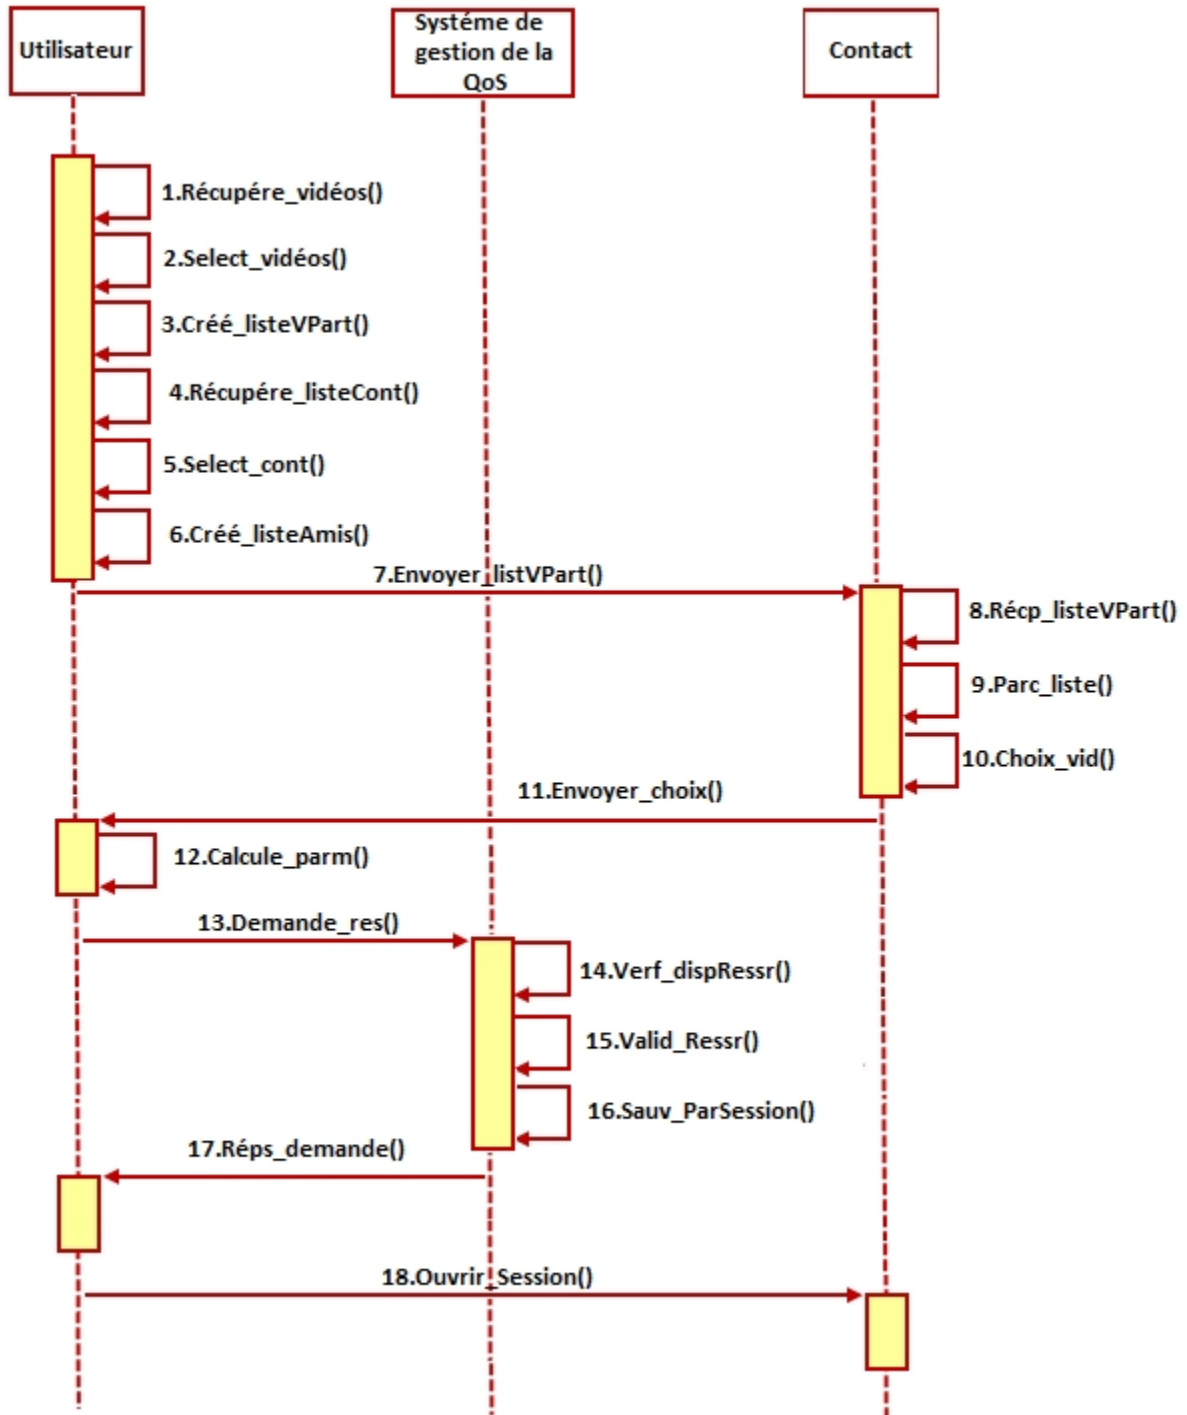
Utilisateur

Systéme de gestion de la QoS

Contact

1.Récupére_vidéos()

2.Select_vidéos()

3.Créé_listeVPart()

4.Récupére_listeCont()

5.Select_cont()

6.Créé_listeAmis()

7.Envoyer_listVPart()

8.Récp_listeVPart()

9.Parc_liste()

10.Choix_vid()

11.Envoyer_choix()

12.Calcule_parm()

13.Demande_res()

14.Verf_dispRessr()

15.Valid_Ressr()

16.Sauv_ParSession()

17.Réps_demande()

18.Ouvrir_Session()